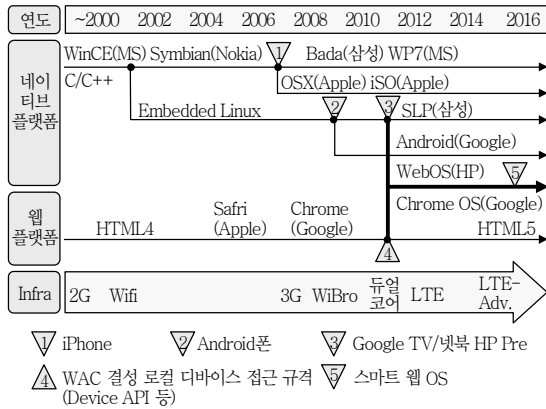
| 연도 | ~2000 | 2002 | 2004 | 2006 | 2008 | 2010 | 2012 | 2014 | 2016 |
|---|---|---|---|---|---|---|---|---|---|

네이티브 플랫폼

WinCE(MS) Symbian(Nokia) 1 Bada(삼성) WP7(MS)

C/C++

OSX(Apple) iSO(Apple)

Embedded Linux 2 3 SLP(삼성)

Android(Google)

WebOS(HP) 5

Chrome OS(Google)

웹 플랫폼

HTML4 Safri (Apple) Chrome (Google) 4 HTML5

Infra 2G Wifi 3G WiBro 듀얼 코어 LTE LTE-Adv.

1 iPhone 2 Android폰 3 Google TV/넷북 HP Pre

4 WAC 결성 로컬 디바이스 접근 규격 (Device API 등) 5 스마트 웹 OS